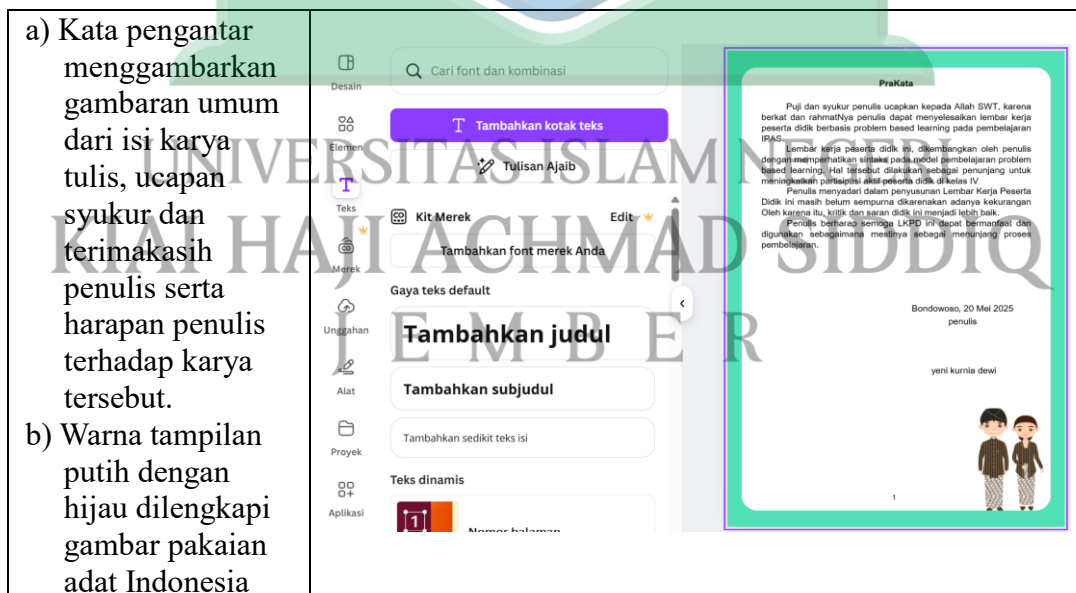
a) Kata pengantar menggambarkan gambaran umum dari isi karya tulis, ucapan syukur dan terimakasih penulis serta harapan penulis terhadap karya tersebut.
b) Warna tampilan putih dengan hijau dilengkapi gambar pakaian adat Indonesia

UNIVERSITAS ISLAM NEGERI KIAI HAJI ACHMAD SIDDIQ JEMBER

Desain
Elemen
Teks
Merek
Unggahan
Alat
Proyek
Aplikasi

Cari font dan kombinasi
Tambahkan kotak teks
Tulisan Ajaib
Kit Merek
Edit
Tambahkan font merek Anda
Gaya teks default
Tambahkan judul
Tambahkan subjudul
Tambahkan sedikit teks isi
Teks dinamis
Nomor halaman

PraKata

Puji dan syukur penulis ucapkan kepada Allah SWT, karena berkat dan rahmatNya penulis dapat menyelesaikan lembar kerja peserta didik berbasis problem based learning pada pembelajaran IPAS.

Lembar kerja peserta didik ini, dikembangkan oleh penulis dengan memperhatikan sintaks pada model pembelajaran problem based learning. Hal tersebut dilakukan sebagai penunjang untuk meningkatkan partisipasi aktif peserta didik di kelas IV

Penulis menyadari dalam penyusunan Lembar Kerja Peserta Didik ini masih belum sempurna dikarenakan adanya kekurangan Oleh karena itu, kritik dan saran didik ini menjadi lebih baik.

Penulis berharap semoge LKPD ini dapat bermanfaat dan digunakan sebagaimana mestinya sebagai menunjang proses pembelajaran.

Bondowoso, 20 Mei 2025
penulis

yeni kurnia dewi

1